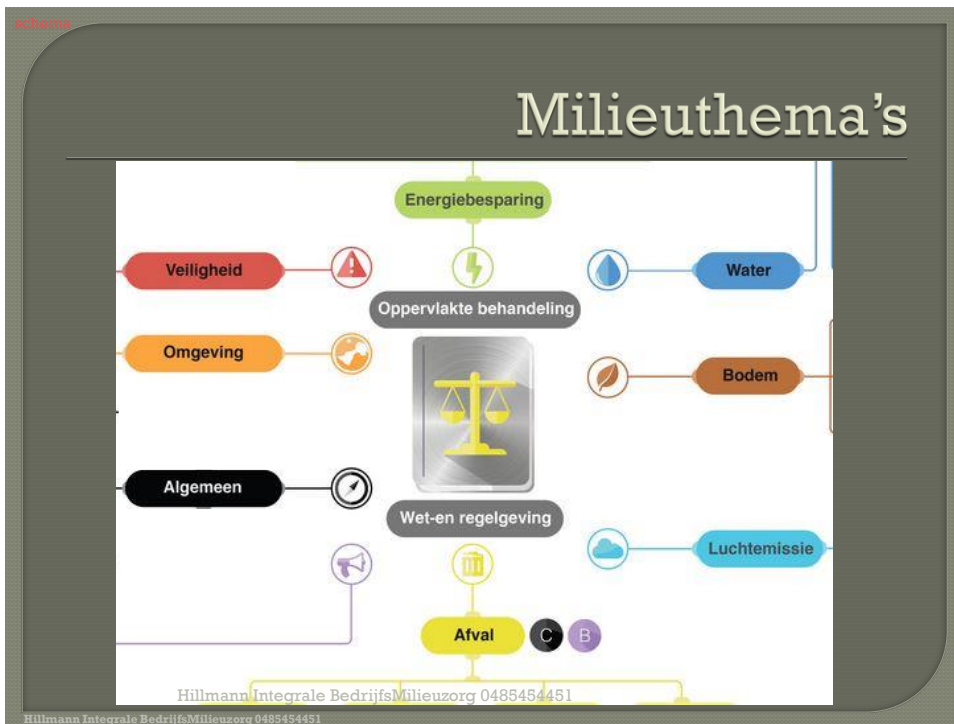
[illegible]

Milieuthema's

Energiebesparing

Veiligheid

Water

Oppervlakte behandeling

Omgeving

Bodem

Algemeen

Wet-en regelgeving

Luchtemissie

Afval

C

B

Hillmann Integrale BedrijfsMilieuzorg 0485454451

Hillmann Integrale BedrijfsMilieuzorg 0485454451